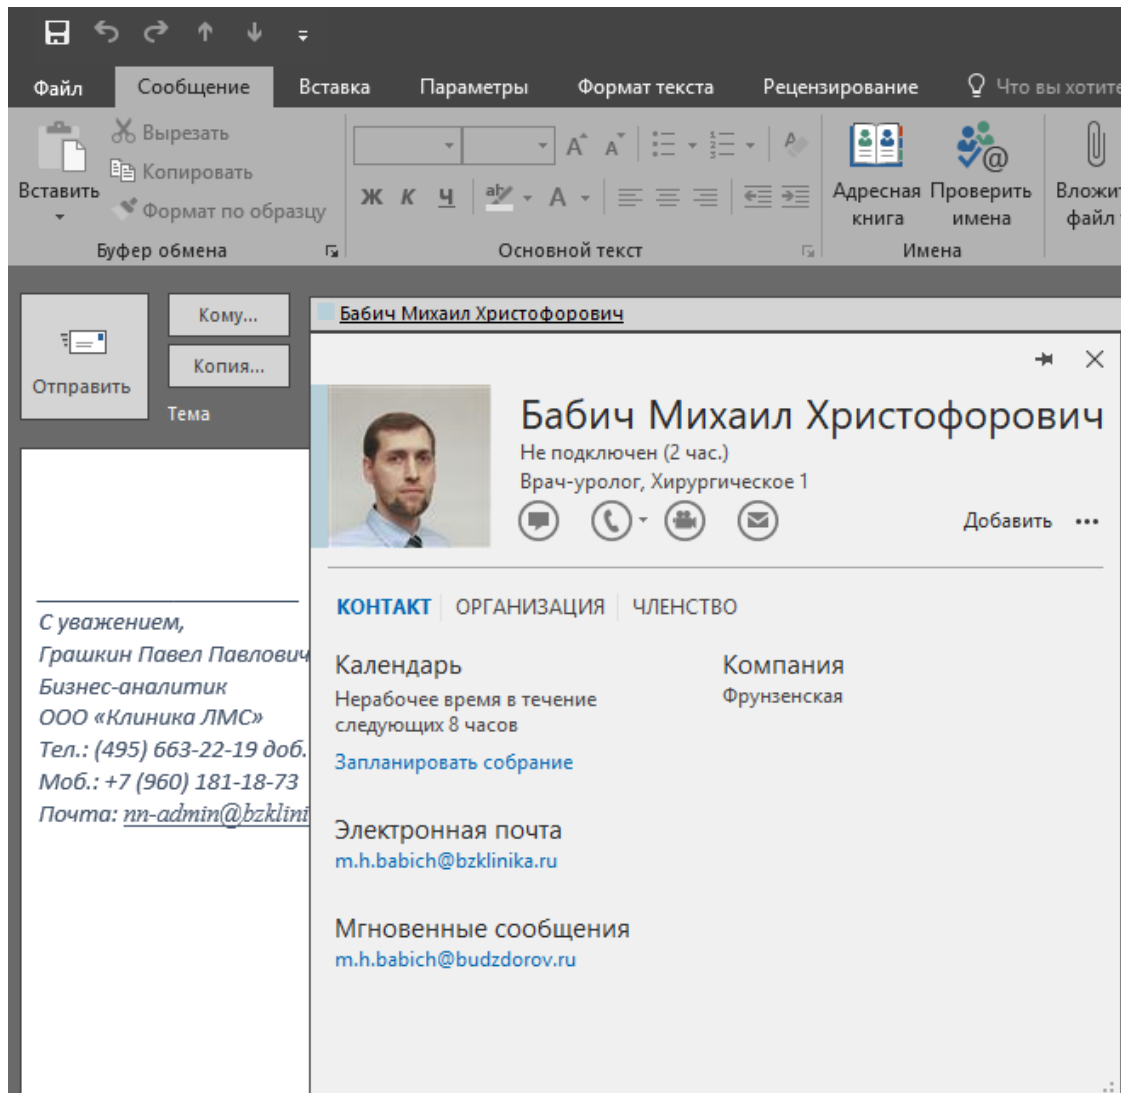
Файл Сообщение Вставка Параметры Формат текста Рецензирование Что вы хотите

Вставить
Вырезать
Копировать
Формат по образцу
Буфер обмена

Ж К Ч
Основной текст

Адресная книга
Проверить имена
Имена

Вложить файл

Отправить
Кому...
Копия...
Тема

Бабич Михаил Христофорович

Бабич Михаил Христофорович
Не подключен (2 час.)
Врач-уролог, Хирургическое 1

Добавить ...

КОНТАКТ ОРГАНИЗАЦИЯ ЧЛЕНСТВО

Календарь
Нерабочее время в течение следующих 8 часов
Запланировать собрание

Компания
Фрунзенская

Электронная почта
m.h.babich@bzklinika.ru

Мгновенные сообщения
m.h.babich@budzdorov.ru

С уважением,
Грашкин Павел Павлович
Бизнес-аналитик
ООО «Клиника ЛМС»
Тел.: (495) 663-22-19 доб.
Моб.: +7 (960) 181-18-73
Почта: nn-admin@bzklini